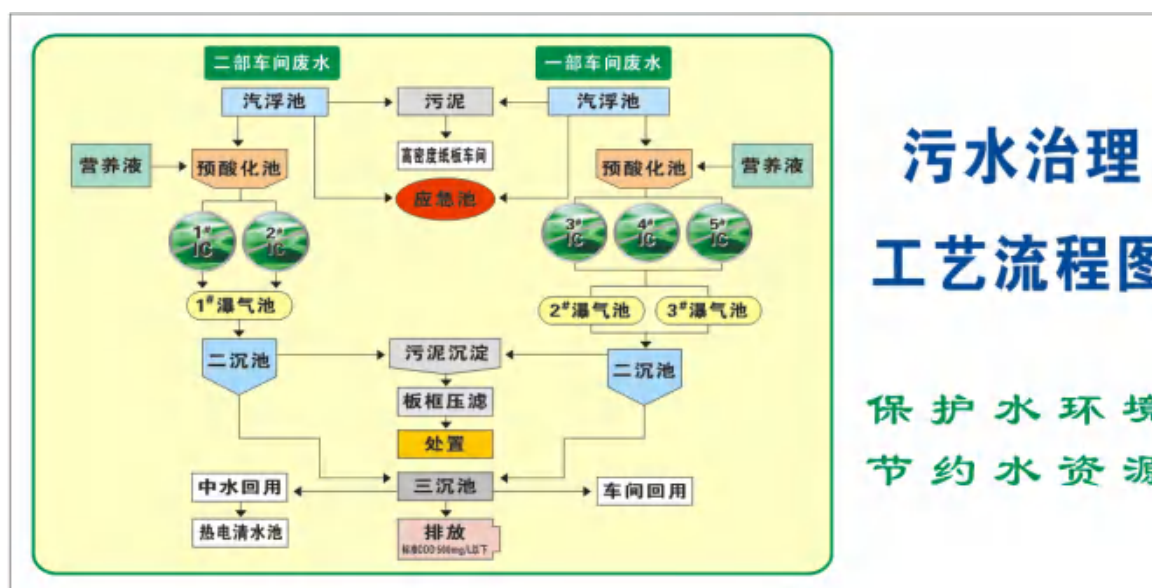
二部车间废水

一部车间废水

汽浮池

污泥

汽浮池

高密度纸板车间

营养液

预酸化池

应急池

预酸化池

营养液

$1^{\#}$ IC

$2^{\#}$ IC

$3^{\#}$ IC

$4^{\#}$ IC

$5^{\#}$ IC

$1^{\#}$瀑气池

$2^{\#}$瀑气池

$3^{\#}$瀑气池

二沉池

污泥沉淀

二沉池

板框压滤

处置

中水回用

三沉池

车间回用

热电清水池

排放

标准COD 500mg/L以下

污水治理

工艺流程图

保护水环境

节约水资源